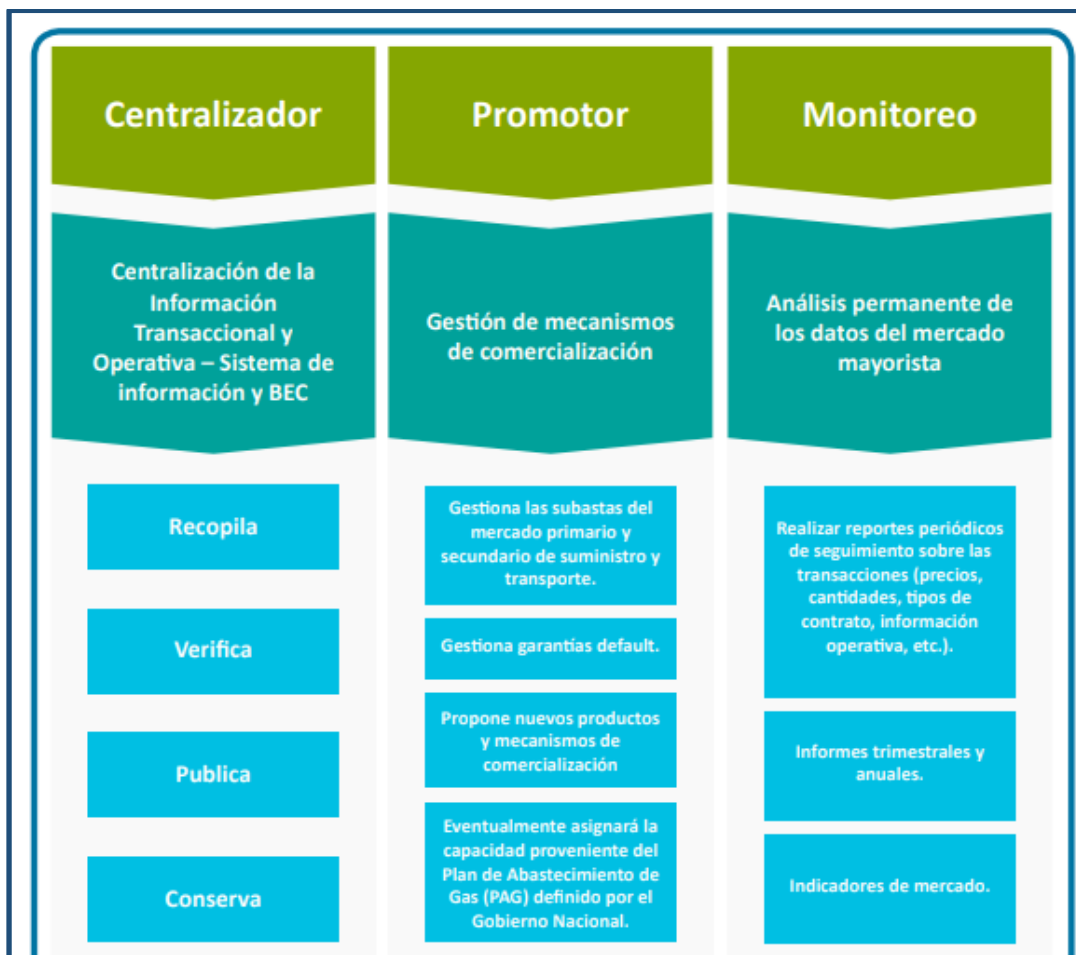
Centralizador

Centralización de la Información Transaccional y Operativa – Sistema de información y BEC

Recopila

Verifica

Publica

Conserva

Promotor

Gestión de mecanismos de comercialización

Gestiona las subastas del mercado primario y secundario de suministro y transporte.

Gestiona garantías default.

Propone nuevos productos y mecanismos de comercialización

Eventualmente asignará la capacidad proveniente del Plan de Abastecimiento de Gas (PAG) definido por el Gobierno Nacional.

Monitoreo

Análisis permanente de los datos del mercado mayorista

Realizar reportes periódicos de seguimiento sobre las transacciones (precios, cantidades, tipos de contrato, información operativa, etc.).

Informes trimestrales y anuales.

Indicadores de mercado.